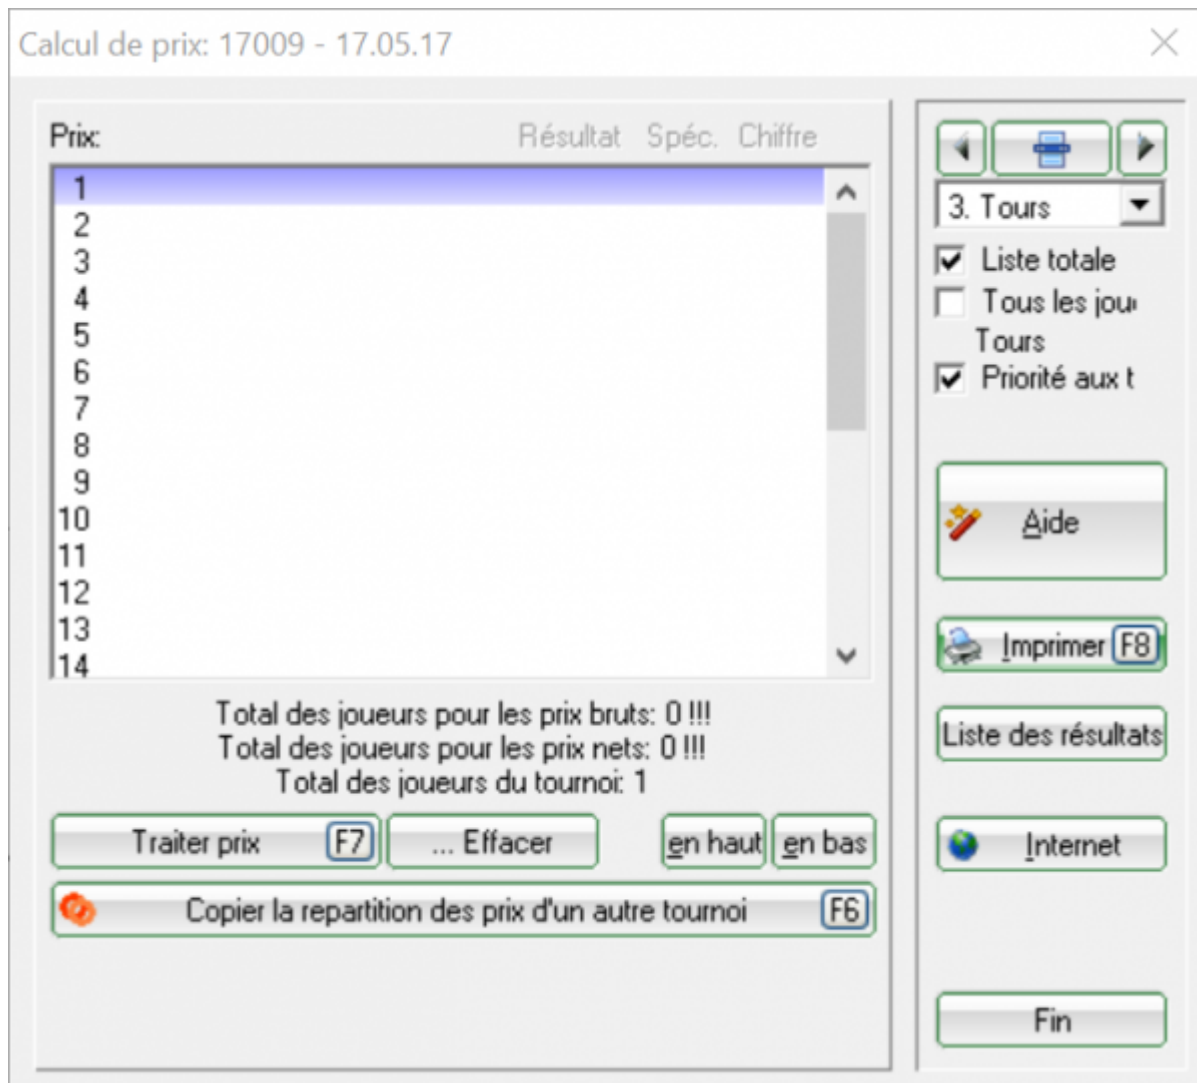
Calcul de prix: 17009 - 17.05.17

Prix:

Résultat Spéc. Chiffre

1
2
3
4
5
6
7
8
9
10
11
12
13
14

Total des joueurs pour les prix bruts: 0 !!!
Total des joueurs pour les prix nets: 0 !!!
Total des joueurs du tournoi: 1

Traiter prix F7

... Effacer

en haut

en bas

Copier la repartition des prix d'un autre tournoi F6

3. Tours

Liste totale

Tous les jou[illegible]

Tours

Priorité aux t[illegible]

Aide

Imprimer F8

Liste des résultats

Internet

Fin